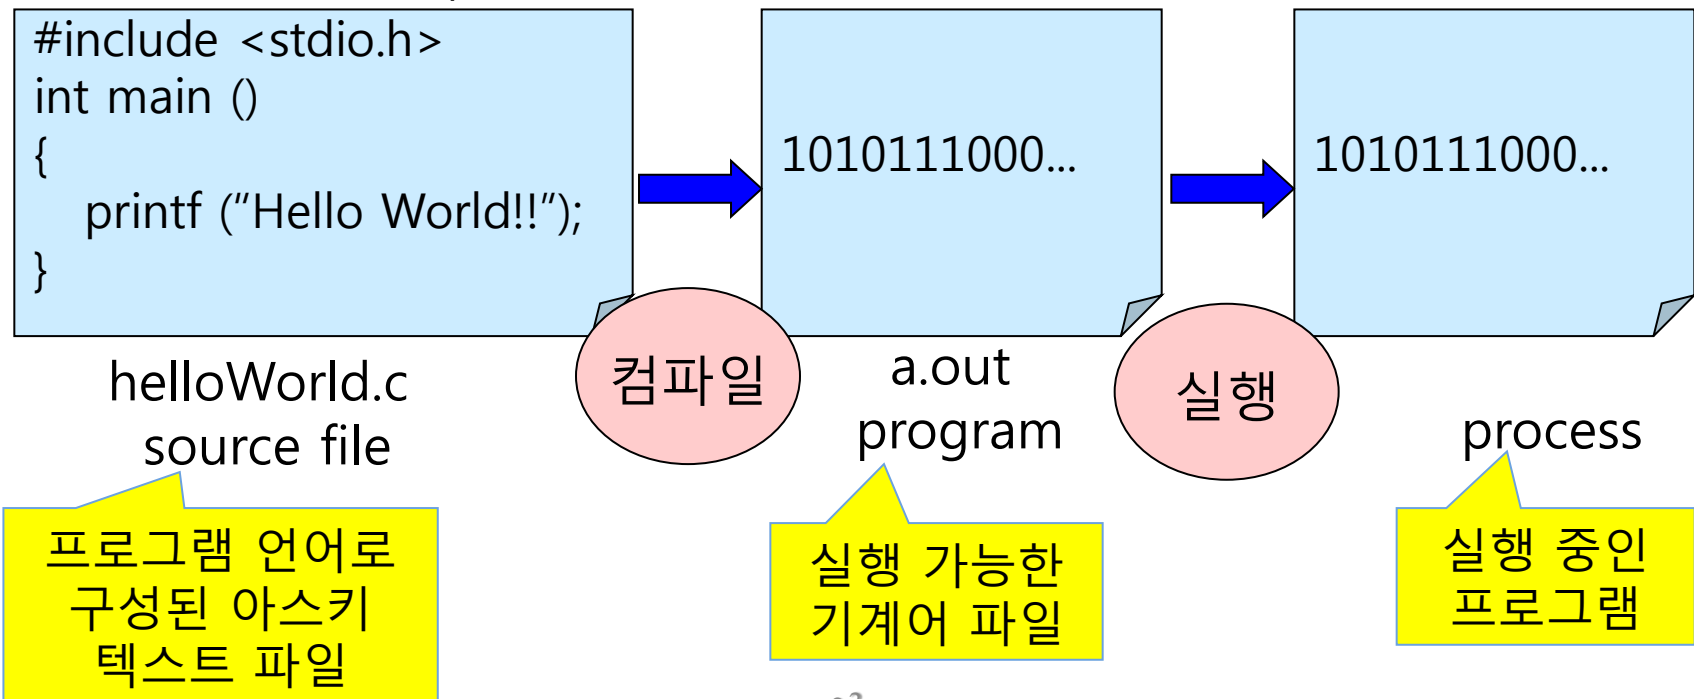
#include <stdio.h>
int main ()
{
printf ("Hello World!!");
}

helloWorld.c
source file

컴파일

1010111000...

a.out
program

실행

1010111000...

process

프로그램 언어로 구성된 아스키 텍스트 파일

실행 가능한 기계어 파일

실행 중인 프로그램